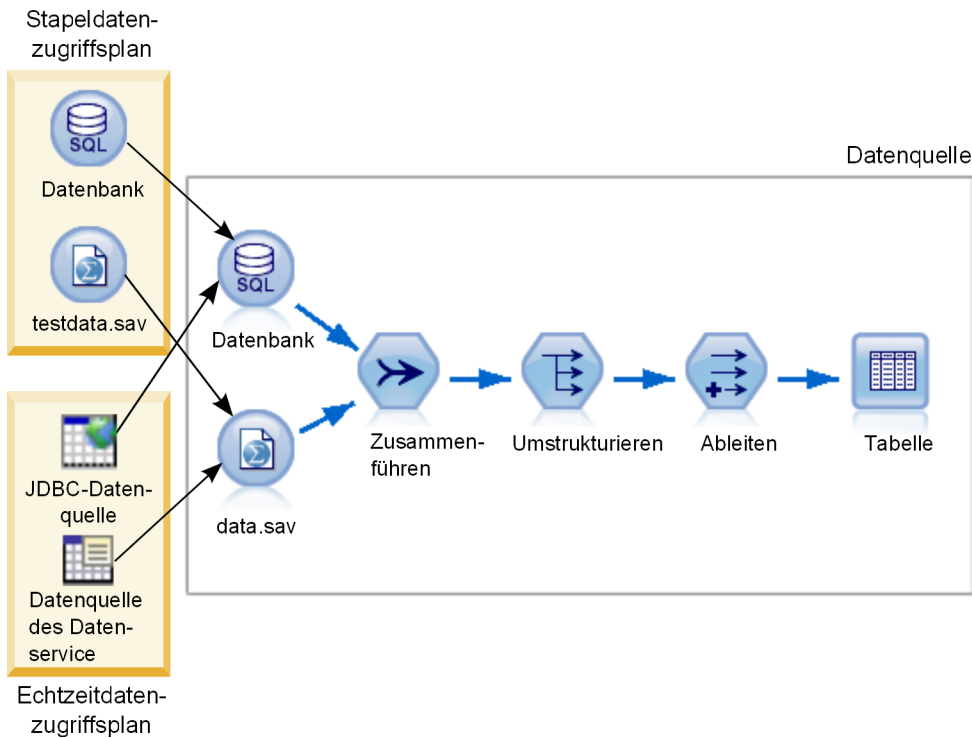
Stapeldatenzugriffsplan

SQL
Datenbank

testdata.sav

Datenquelle

SQL
Datenbank

data.sav

Zusammenführen

Umstrukturieren

Ableiten

Tabelle

JDBC-Datenquelle

Datenquelle des Datenservice

Echtzeitdatenzugriffsplan